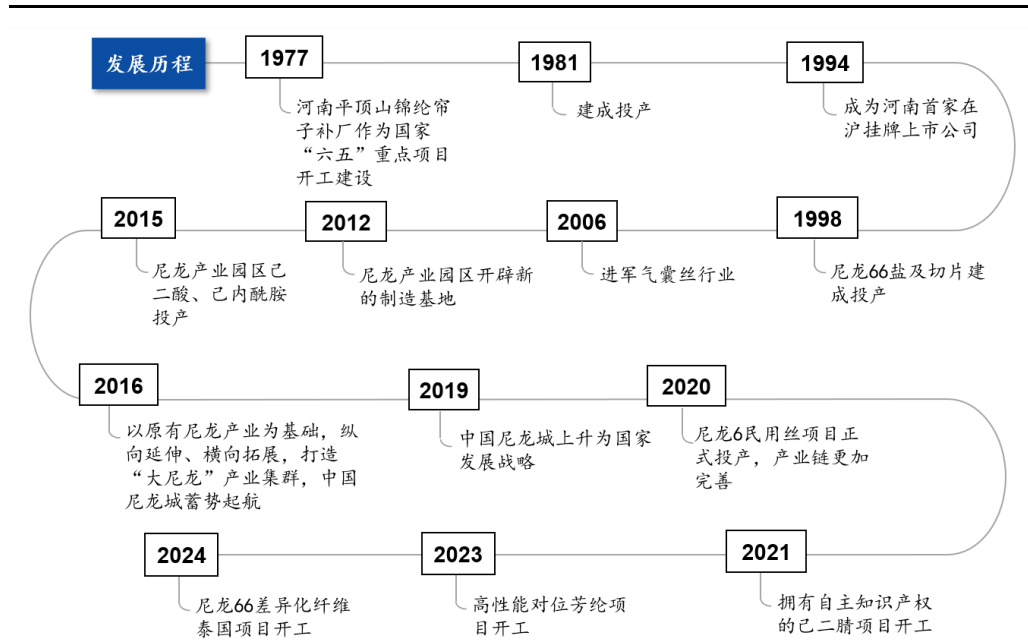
发展历程

1977
河南平顶山锦纶帘子布厂作为国家“六五”重点项目开工建设

1981
建成投产

1994
成为河南首家在沪挂牌上市公司

1998
尼龙66盐及切片建成投产

2006
进军气囊丝行业

2012
尼龙产业园区开辟新的制造基地

2015
尼龙产业园区己二酸、己内酰胺投产

2016
以原有尼龙产业为基础，纵向延伸、横向拓展，打造“大尼龙”产业集群，中国尼龙城蓄势起航

2019
中国尼龙城上升为国家发展战略

2020
尼龙6民用丝项目正式投产，产业链更加完善

2021
拥有自主知识产权的己二腈项目开工

2023
高性能对位芳纶项目开工

2024
尼龙66差异化纤维泰国项目开工